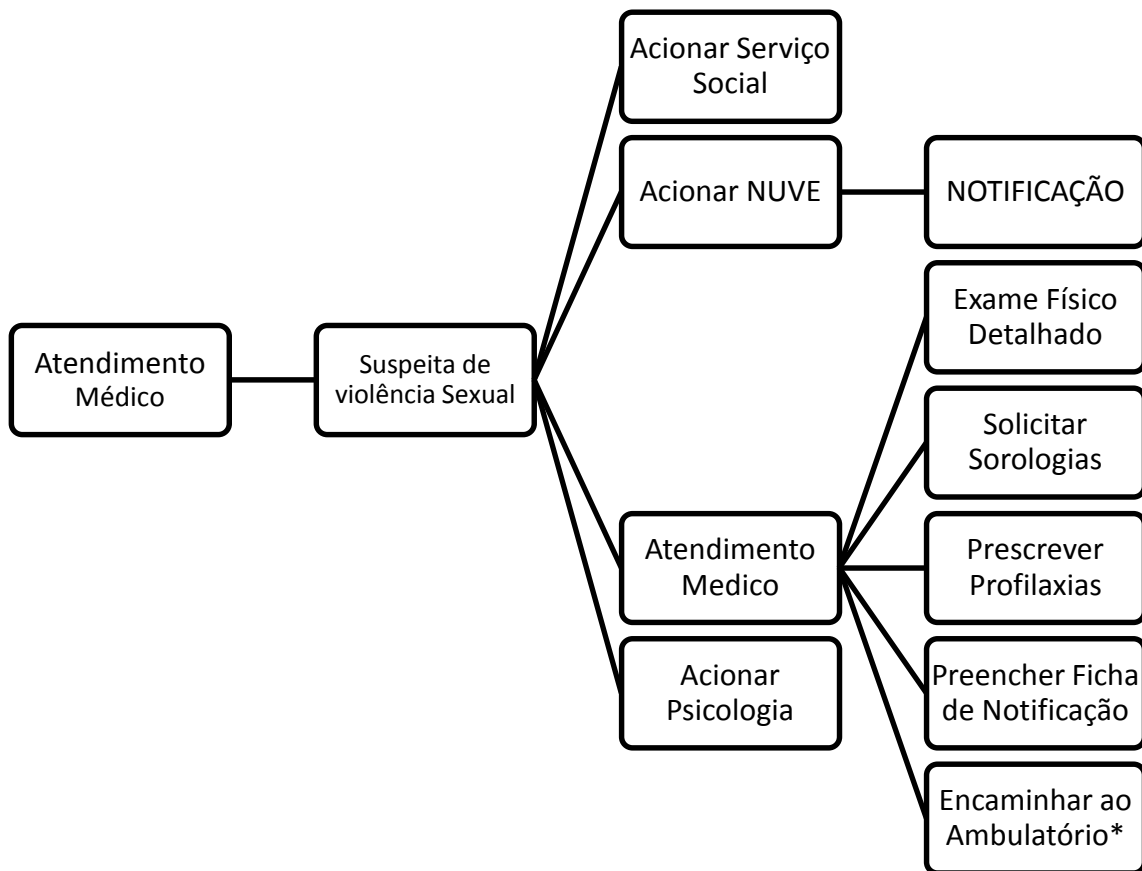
Atendimento Médico

Suspeita de violência Sexual

Acionar Serviço Social

Acionar NUVE

NOTIFICAÇÃO

Atendimento Medico

Acionar Psicologia

Exame Físico Detalhado

Solicitar Sorologias

Prescrever Profilaxias

Preencher Ficha de Notificação

Encaminhar ao Ambulatório*